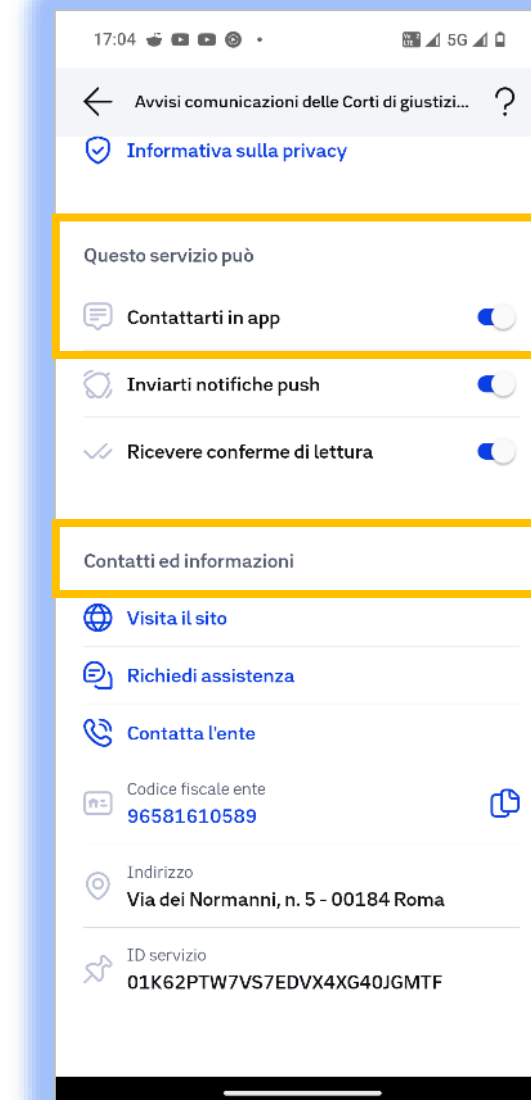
17:04

5G

Avvisi comunicazioni delle Corti di giustizi...

Informativa sulla privacy

Questo servizio può

Contattarti in app

Inviarti notifiche push

Ricevere conferme di lettura

Contatti ed informazioni

Visita il sito

Richiedi assistenza

Contatta l'ente

Codice fiscale ente
96581610589

Indirizzo
Via dei Normanni, n. 5 - 00184 Roma

ID servizio
01K62PTW7VS7EDVX4XG40JGMTF